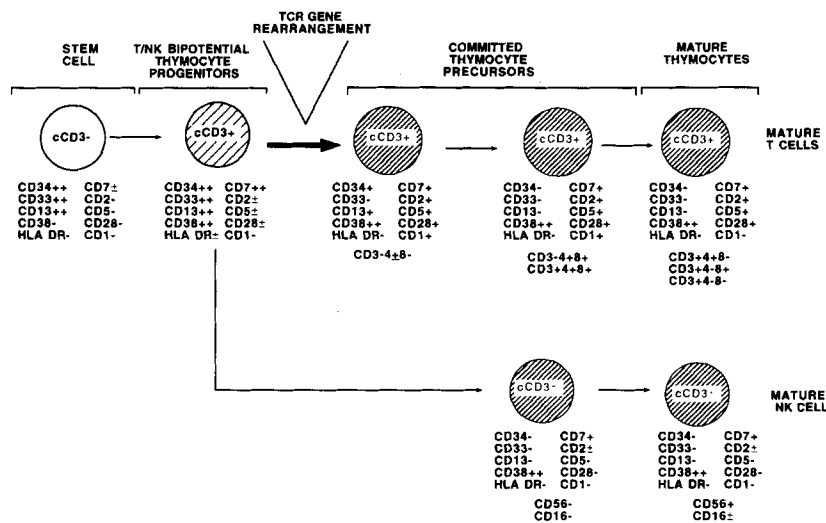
TCR GENE REARRANGEMENT

STEM CELL

T/NK BIPOTENTIAL THYMOCYTE PROGENITORS

COMMITTED THYMOCYTE PRECURSORS

MATURE THYMOCYTES

cCD3-

cCD3+

cCD3+

cCD3+

cCD3+

MATURE T CELLS

CD34++ CD33++ CD13++ CD38- HLA DR-

CD7± CD2- CD5- CD28- CD1-

CD34++ CD33++ CD13++ CD38++ HLA DR±

CD7++ CD2± CD5± CD28± CD1-

CD34+ CD33- CD13+ CD38++ HLA DR-

CD7+ CD2+ CD5+ CD28+ CD1+

CD3-4±8-

CD34- CD33- CD13- CD38++ HLA DR-

CD7+ CD2+ CD5+ CD28+ CD1+

CD3+4+8+
CD3+4+8+

CD34- CD33- CD13- CD38++ HLA DR-

CD7+ CD2+ CD5+ CD28+ CD1-

CD3+4+8-
CD3+4-8+
CD3+4-8-

cCD3-

cCD3-

MATURE NK CELL

CD34- CD33- CD13- CD38++ HLA DR-

CD7+ CD2± CD5- CD28- CD1-

CD56-
CD16-

CD34- CD33- CD13- CD38++ HLA DR-

CD7+ CD2± CD5- CD28- CD1-

CD56+
CD16±